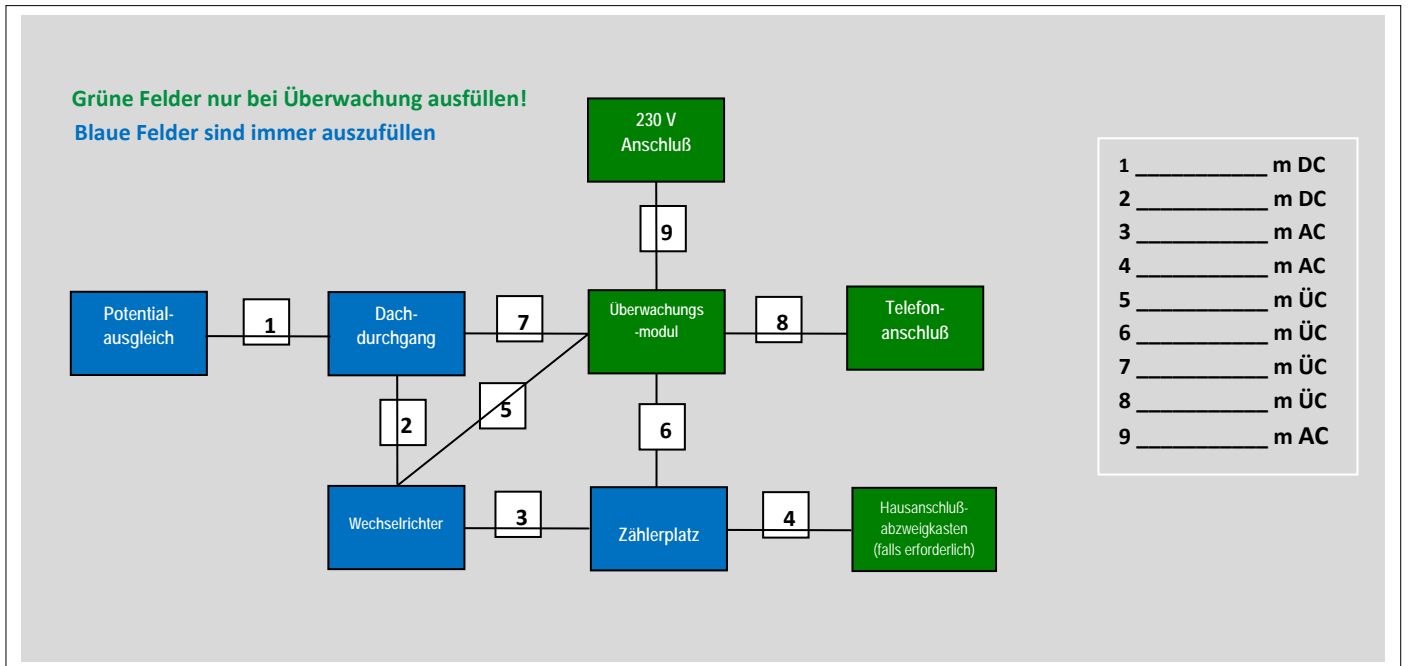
Grüne Felder nur bei Überwachung ausfüllen!
Blaue Felder sind immer auszufüllen

230 V Anschluß

9

Potentialausgleich

1

Dachdurchgang

7

Überwachungs-modul

8

Telefonanschluß

2

5

6

Wechselrichter

3

Zählerplatz

4

Hausanschlußabzweigkasten (falls erforderlich)

1 ___________ m DC
2 ___________ m DC
3 ___________ m AC
4 ___________ m AC
5 ___________ m ÜC
6 ___________ m ÜC
7 ___________ m ÜC
8 ___________ m ÜC
9 ___________ m AC